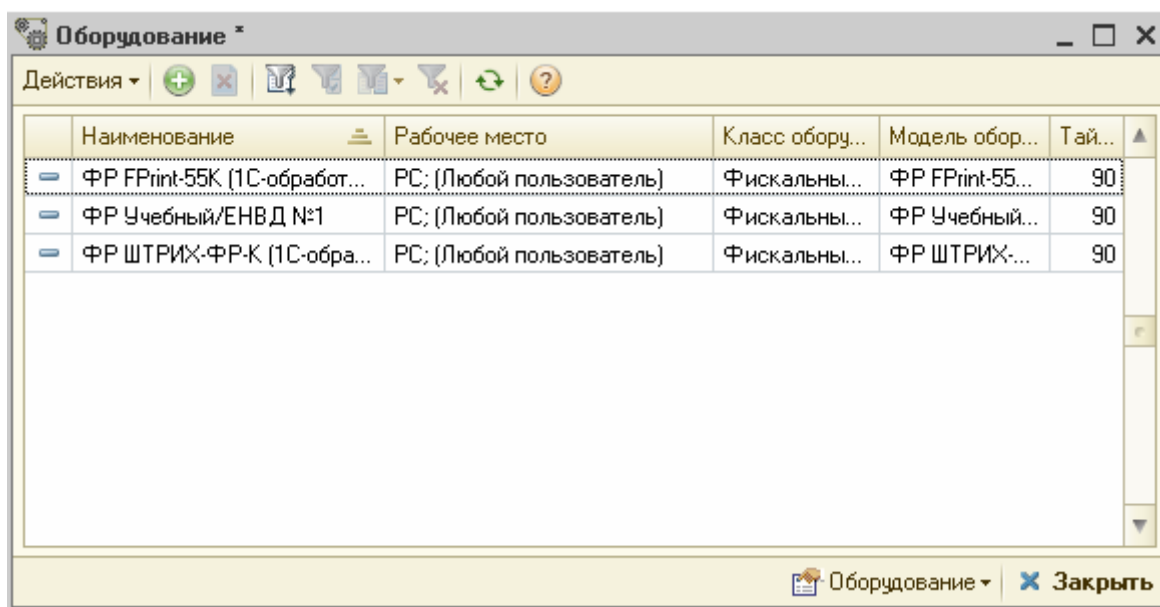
Оборудование *

Действия

| Наименование | Рабочее место | Класс обору... | Модель обор... | Тай... |
|---|---|---|---|---|
| ФР FPrint-55K (1С-обработ... | PC; (Любой пользователь) | Фискальны... | ФР FPrint-55... | 90 |
| ФР Учебный/ЕНВД №1 | PC; (Любой пользователь) | Фискальны... | ФР Учебный... | 90 |
| ФР ШТРИХ-ФР-К (1С-обра... | PC; (Любой пользователь) | Фискальны... | ФР ШТРИХ-... | 90 |

Оборудование ▾ Закрыть